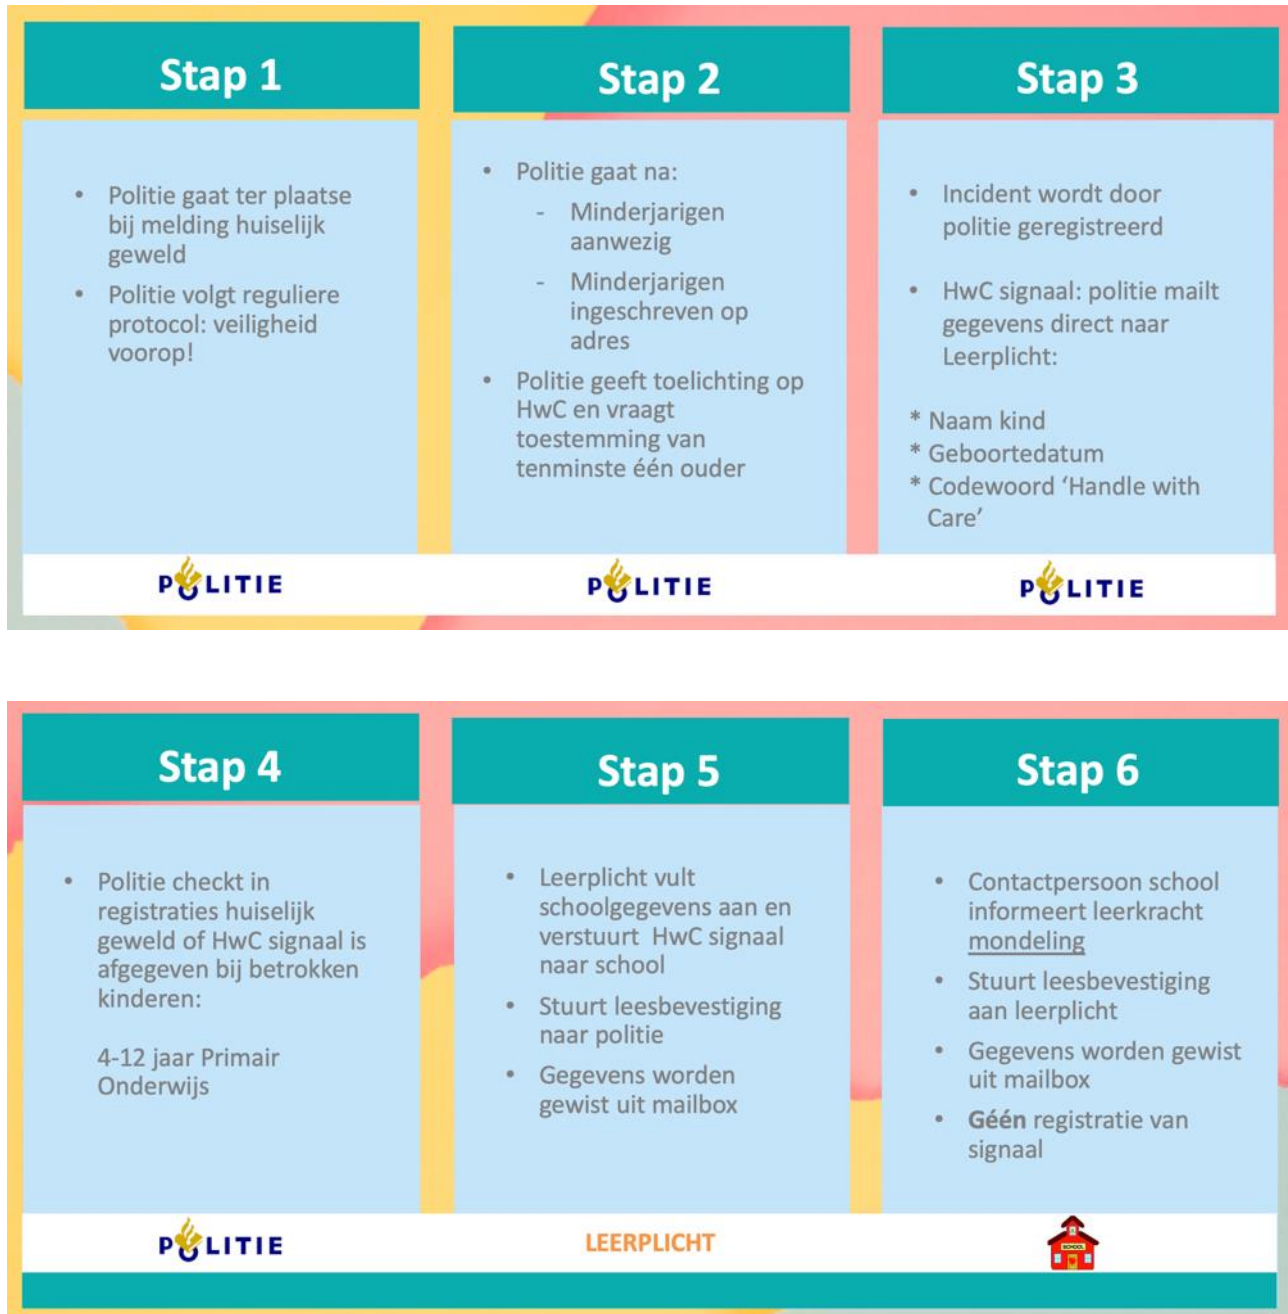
Stap 1

- Politie gaat ter plaatse bij melding huiselijk geweld
- Politie volgt reguliere protocol: veiligheid voorop!

POLITIE

Stap 2

- Politie gaat na:
  - Minderjarigen aanwezig
  - Minderjarigen ingeschreven op adres
- Politie geeft toelichting op HwC en vraagt toestemming van tenminste één ouder

POLITIE

Stap 3

- Incident wordt door politie geregistreerd
- HwC signaal: politie mailt gegevens direct naar Leerplicht:

* Naam kind
* Geboortedatum
* Codewoord 'Handle with Care'

POLITIE

Stap 4

- Politie checkt in registraties huiselijk geweld of HwC signaal is afgegeven bij betrokken kinderen:

4-12 jaar Primair Onderwijs

POLITIE

Stap 5

- Leerplicht vult schoolgegevens aan en verstuurt HwC signaal naar school
- Stuurt leesbevestiging naar politie
- Gegevens worden gewist uit mailbox

LEERPLICHT

Stap 6

- Contactpersoon school informeert leerkracht mondeling
- Stuurt leesbevestiging aan leerplicht
- Gegevens worden gewist uit mailbox
- **Géén** registratie van signaal

SCHOOL